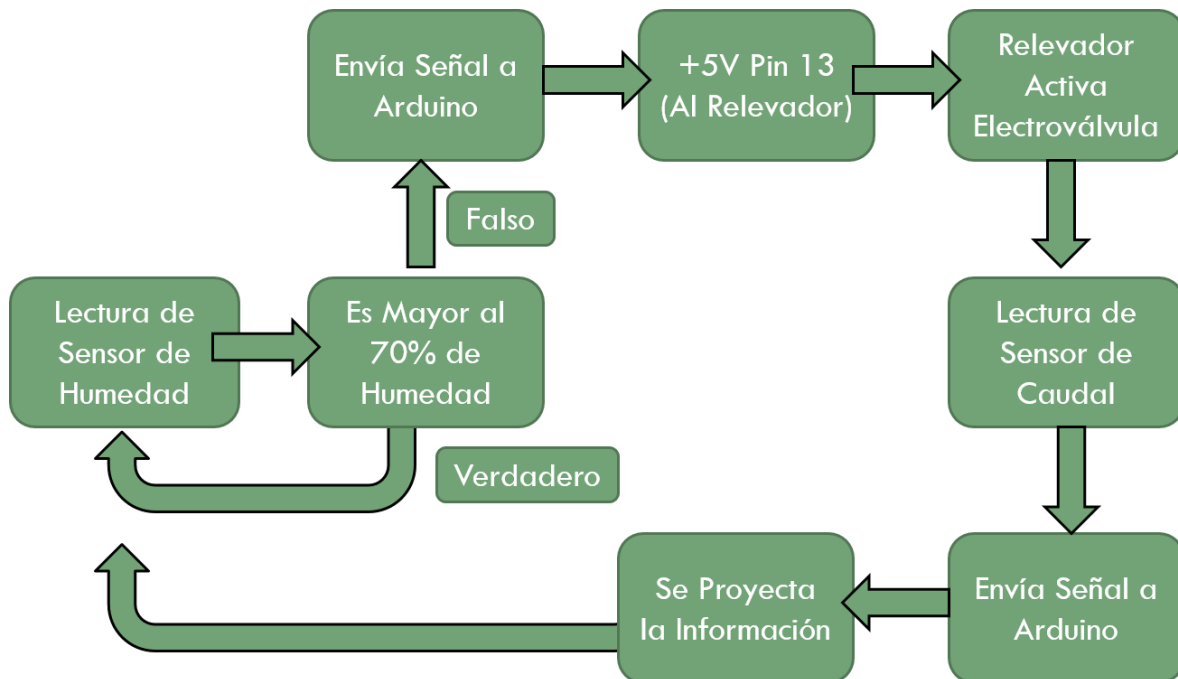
Envía Señal a Arduino

+5V Pin 13 (Al Relevador)

Relevador Activa Electroválvula

Falso

Lectura de Sensor de Humedad

Es Mayor al 70% de Humedad

Lectura de Sensor de Caudal

Verdadero

Se Proyecta la Información

Envía Señal a Arduino